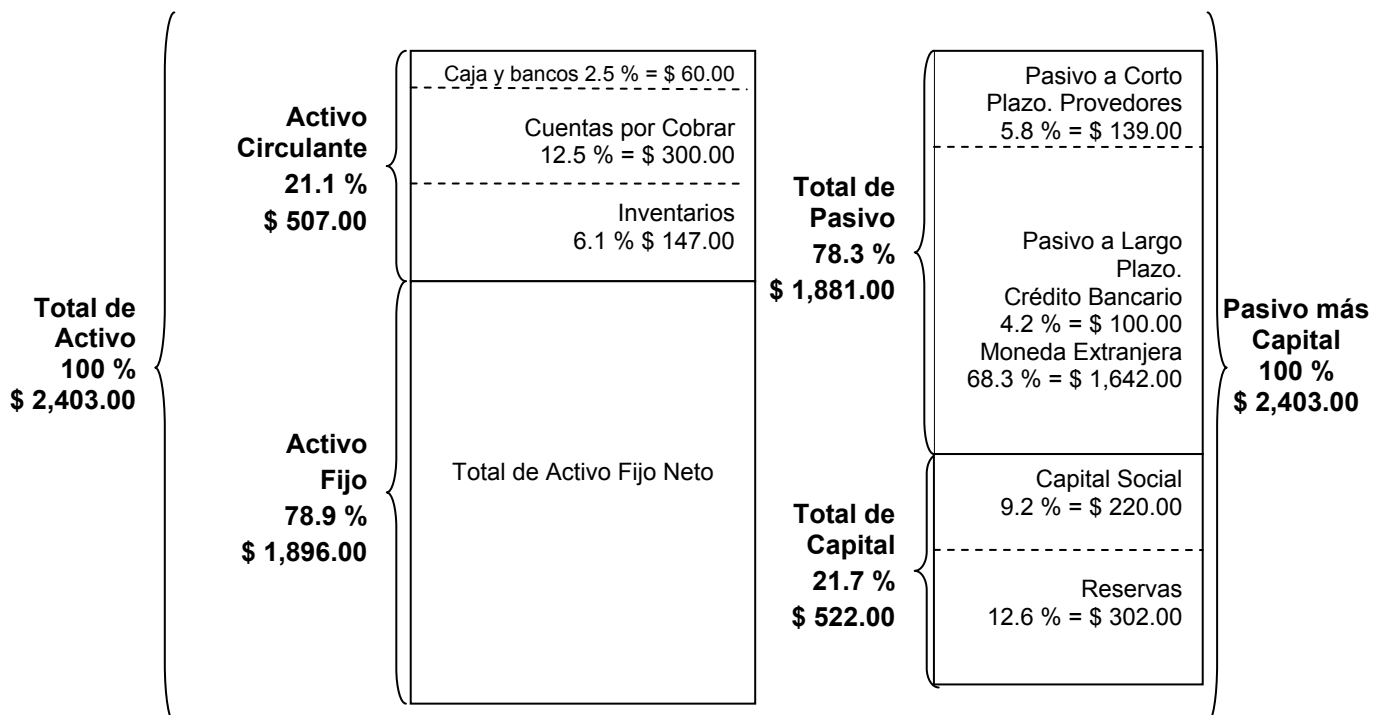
Total de Activo 100 % $ 2,403.00

Activo Circulante 21.1 % $ 507.00

Caja y bancos 2.5 % = $ 60.00

Cuentas por Cobrar 12.5 % = $ 300.00

Inventarios 6.1 % $ 147.00

Activo Fijo 78.9 % $ 1,896.00

Total de Activo Fijo Neto

Total de Pasivo 78.3 % $ 1,881.00

Pasivo a Corto Plazo. Provedores 5.8 % = $ 139.00

Pasivo a Largo Plazo. Crédito Bancario 4.2 % = $ 100.00 Moneda Extranjera 68.3 % = $ 1,642.00

Total de Capital 21.7 % $ 522.00

Capital Social 9.2 % = $ 220.00

Reservas 12.6 % = $ 302.00

Pasivo más Capital 100 % $ 2,403.00